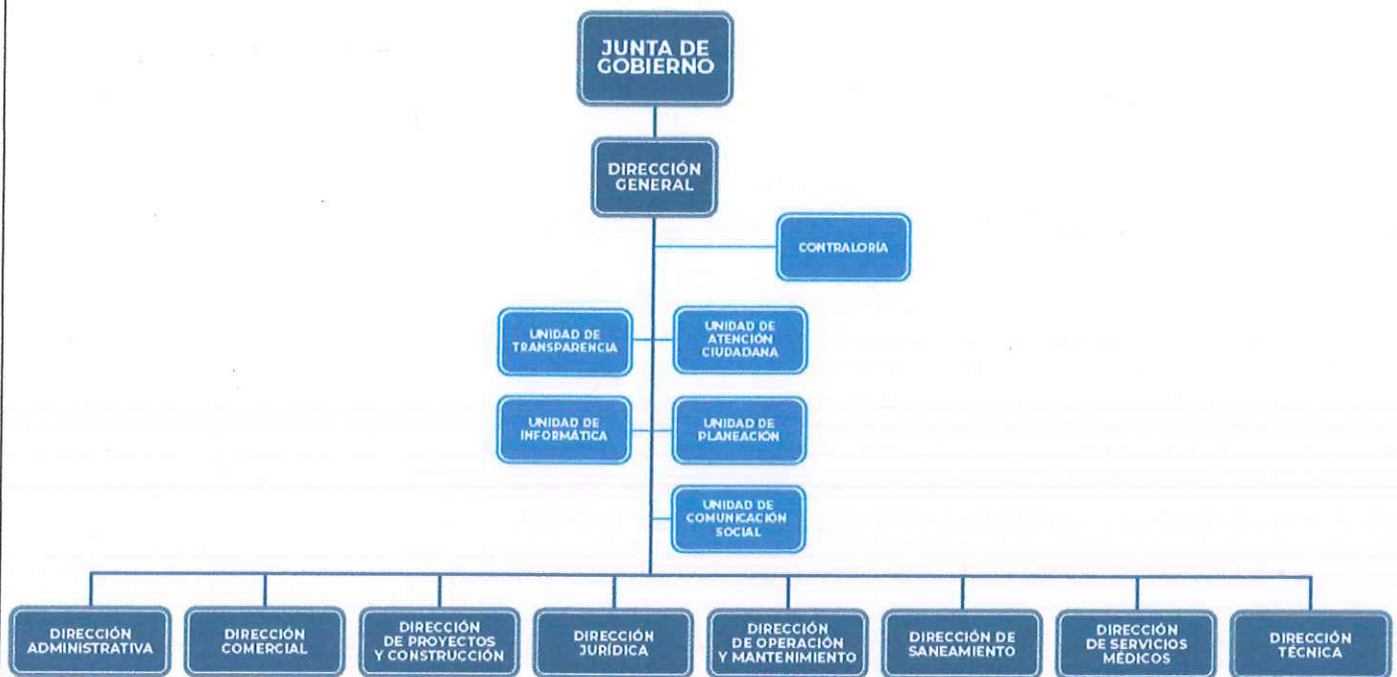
JUNTA DE GOBIERNO

DIRECCIÓN GENERAL

CONTRALORÍA

UNIDAD DE TRANSPARENCIA

UNIDAD DE ATENCIÓN CIUDADANA

UNIDAD DE INFORMÁTICA

UNIDAD DE PLANEACIÓN

UNIDAD DE COMUNICACIÓN SOCIAL

DIRECCIÓN ADMINISTRATIVA

DIRECCIÓN COMERCIAL

DIRECCIÓN DE PROYECTOS Y CONSTRUCCIÓN

DIRECCIÓN JURÍDICA

DIRECCIÓN DE OPERACIÓN Y MANTENIMIENTO

DIRECCIÓN DE SANEAMIENTO

DIRECCIÓN DE SERVICIOS MÉDICOS

DIRECCIÓN TÉCNICA